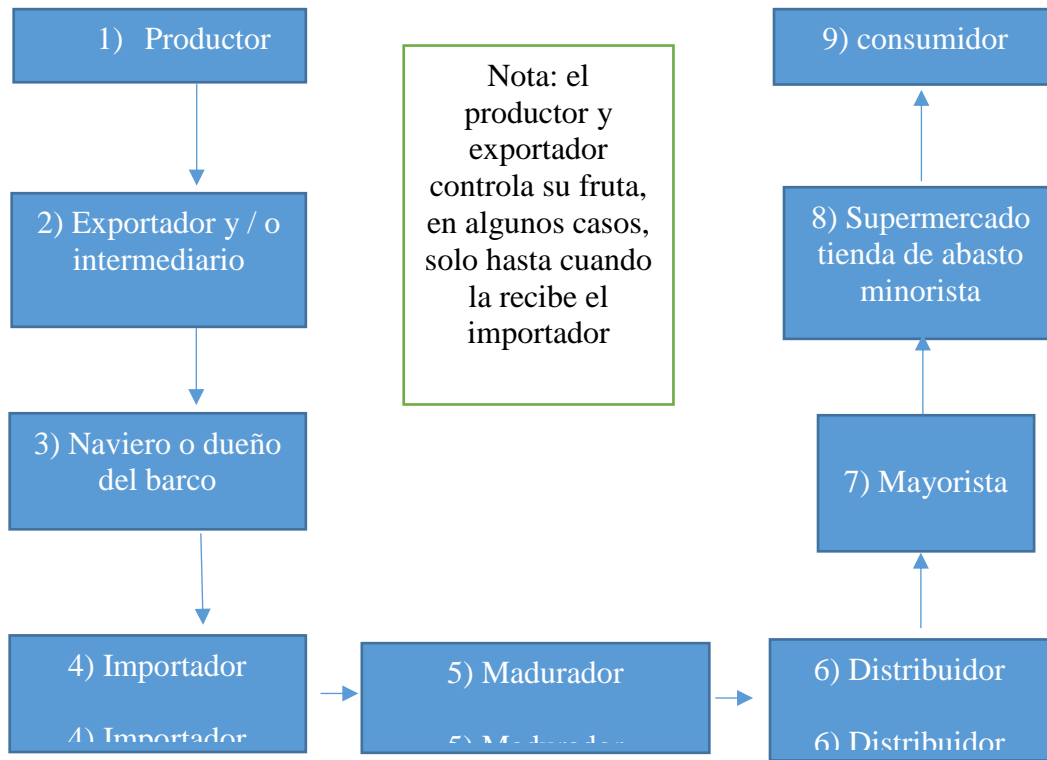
1) Productor

Nota: el productor y exportador controla su fruta, en algunos casos, solo hasta cuando la recibe el importador

9) consumidor

2) Exportador y / o intermediario

8) Supermercado tienda de abasto minorista

3) Naviero o dueño del barco

7) Mayorista

4) Importador

4) Importador

5) Madurador

5) Madurador

6) Distribuidor

6) Distribuidor